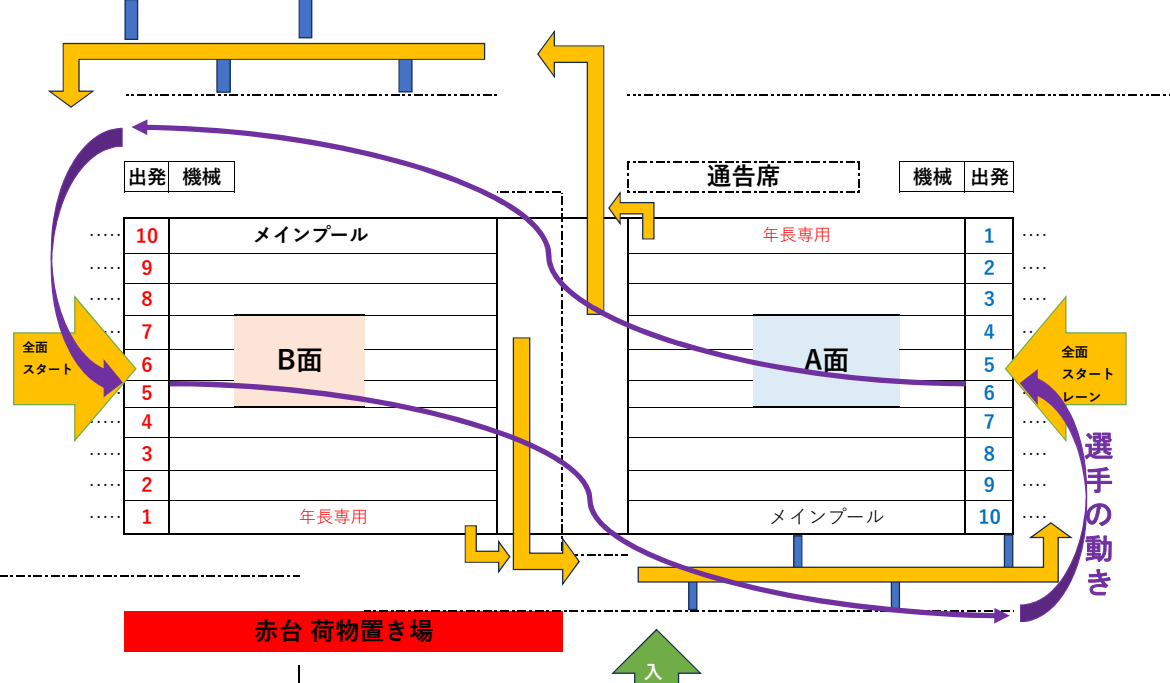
通告席

出発 機械

機械 出発

| ・・・・ | 10 | メインプール |
|---|---|---|
| ・・・・ | 9 | |
| ・・・・ | 8 | |
| ・・・・ | 7 | |
| ・・・・ | 6 | B面 |
| ・・・・ | 5 | |
| ・・・・ | 4 | |
| ・・・・ | 3 | |
| ・・・・ | 2 | |
| ・・・・ | 1 | 年長専用 |

| 年長専用 | 1 | ・・・ |
|---|---|---|
| | 2 | ・・・ |
| | 3 | ・・・ |
| | 4 | ・・・ |
| A面 | 5 | ・・・ |
| | 6 | ・・・ |
| | 7 | ・・・ |
| | 8 | ・・・ |
| | 9 | ・・・ |
| メインプール | 10 | ・・・ |

全面 スタート

全面 スタート レーン

選手の動き

赤台 荷物置き場

入